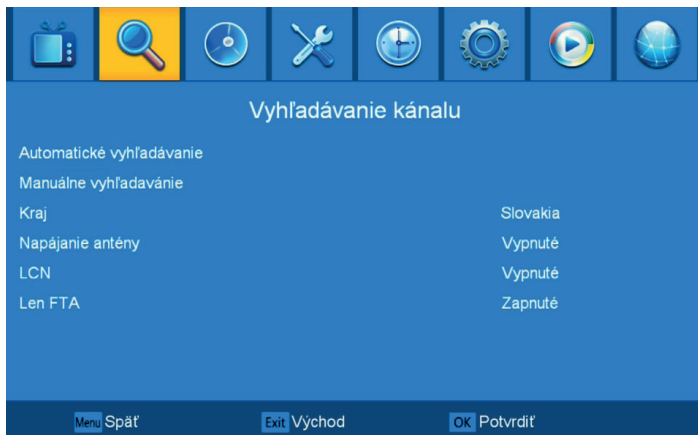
Vyhľadávanie kánalu

Automatické vyhľadávanie

Manuálne vyhľadávanie

| Kraj | Slovakia |
|---|---|
| Napájanie antény | Vypnuté |
| LCN | Vypnuté |
| Len FTA | Zapnuté |

Menu Späť Exit Východ OK Potvrdiť